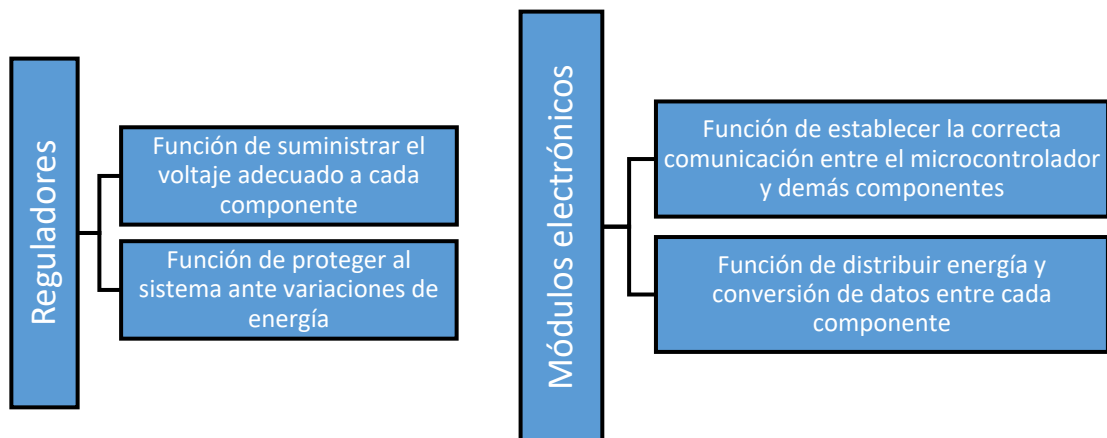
Reguladores

Función de suministrar el voltaje adecuado a cada componente

Función de proteger al sistema ante variaciones de energía

Módulos electrónicos

Función de establecer la correcta comunicación entre el microcontrolador y demás componentes

Función de distribuir energía y conversión de datos entre cada componente